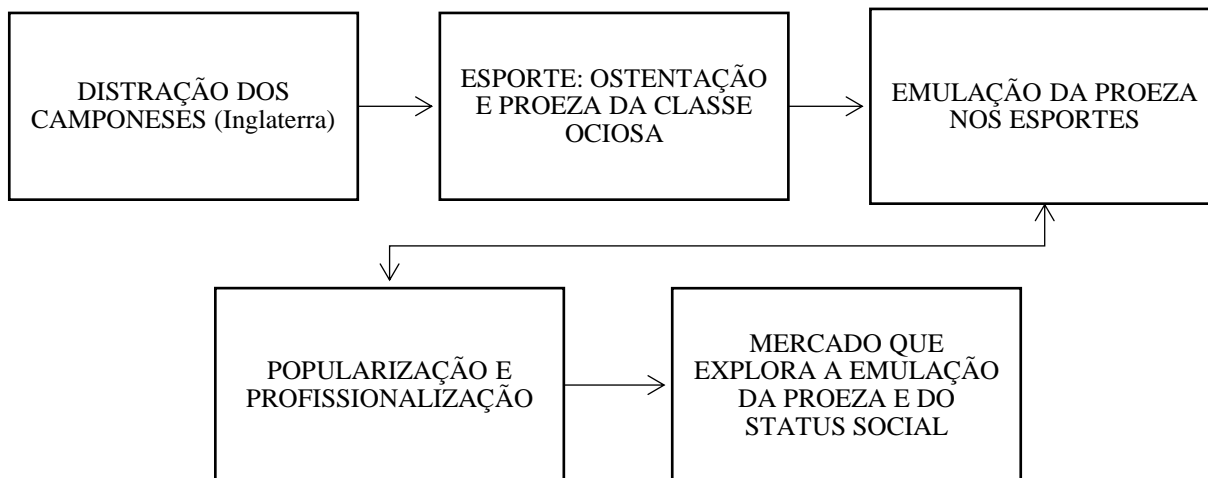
DISTRAÇÃO DOS CAMPONESES (Inglaterra)

ESPORTE: OSTENTAÇÃO E PROEZA DA CLASSE OCIOSA

EMULAÇÃO DA PROEZA NOS ESPORTES

POPULARIZAÇÃO E PROFISSIONALIZAÇÃO

MERCADO QUE EXPLORA A EMULAÇÃO DA PROEZA E DO STATUS SOCIAL